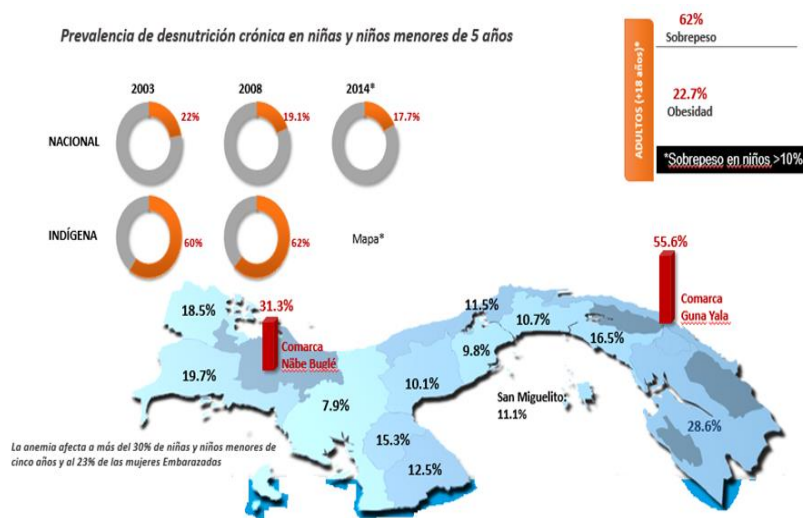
Prevalencia de desnutrición crónica en niñas y niños menores de 5 años

2003
2008
2014*

NACIONAL
22%
19.1%
17.7%

INDÍGENA
60%
62%
Mapa*

ADULTOS (+18 años)*
62%
Sobrepeso
22.7%
Obesidad
*Sobrepeso en niños >10%

55.6%
Comarca Guna Yala

18.5%
31.3%
Comarca Ñäbe Buglé
19.7%
11.5%
10.7%
16.5%
9.8%
10.1%
7.9%
San Miguelito: 11.1%
15.3%
12.5%
28.6%

La anemia afecta a más del 30% de niñas y niños menores de cinco años y al 23% de las mujeres Embarazadas